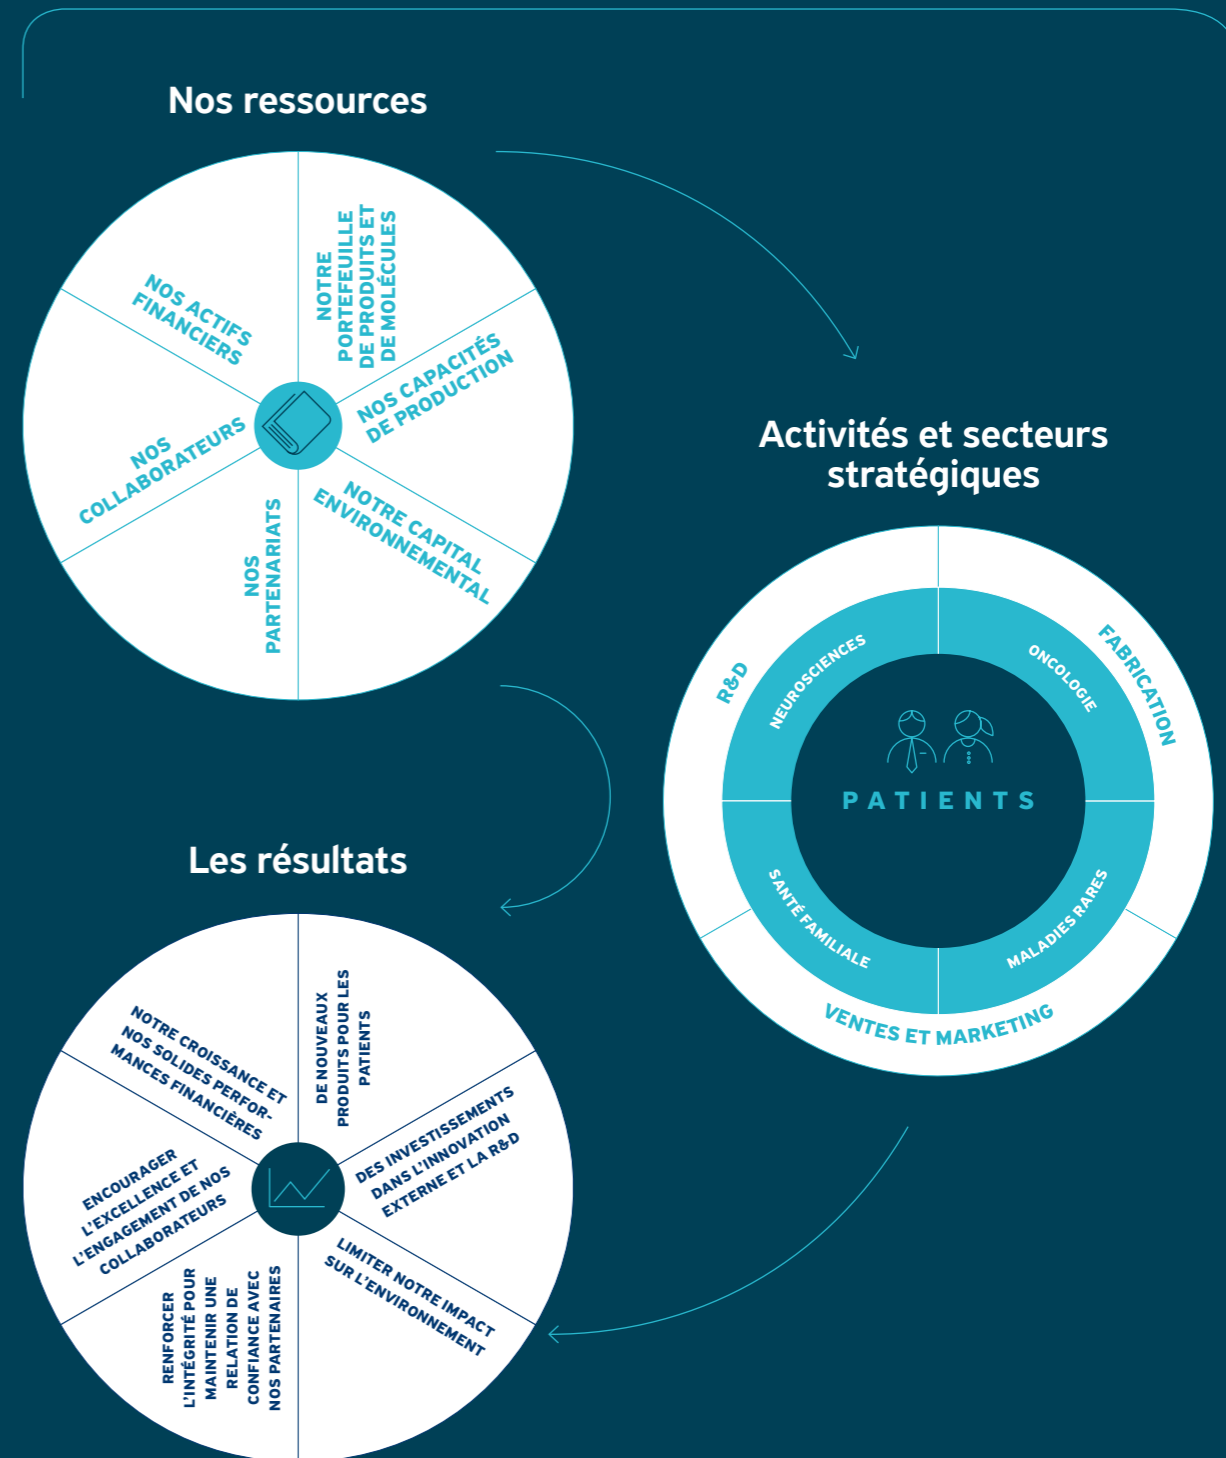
Nos ressources

NOTRE PORTEFEUILLE DE PRODUITS ET DE MOLÉCULES

NOS CAPACITÉS DE PRODUCTION

NOTRE CAPITAL ENVIRONNEMENTAL

NOS PARTENARIATS

NOS COLLABORATEURS

NOS ACTIFS FINANCIERS

Activités et secteurs stratégiques

R&D

FABRICATION

VENTES ET MARKETING

NEUROSCIENCES

ONCOLOGIE

MALADIES RARES

SANTÉ FAMILIALE

PATIENTS

Les résultats

DE NOUVEAUX PRODUITS POUR LES PATIENTS

DES INVESTISSEMENTS DANS L'INNOVATION EXTERNE ET LA R&D

LIMITER NOTRE IMPACT SUR L'ENVIRONNEMENT

RENFORCER L'INTÉGRITÉ POUR MAINTENIR UNE RELATION DE CONFIANCE AVEC NOS PARTENAIRES

ENCOURAGER L'EXCELLENCE ET L'ENGAGEMENT DE NOS COLLABORATEURS

NOTRE CROISSANCE ET NOS SOLIDES PERFORMANCES FINANCIÈRES